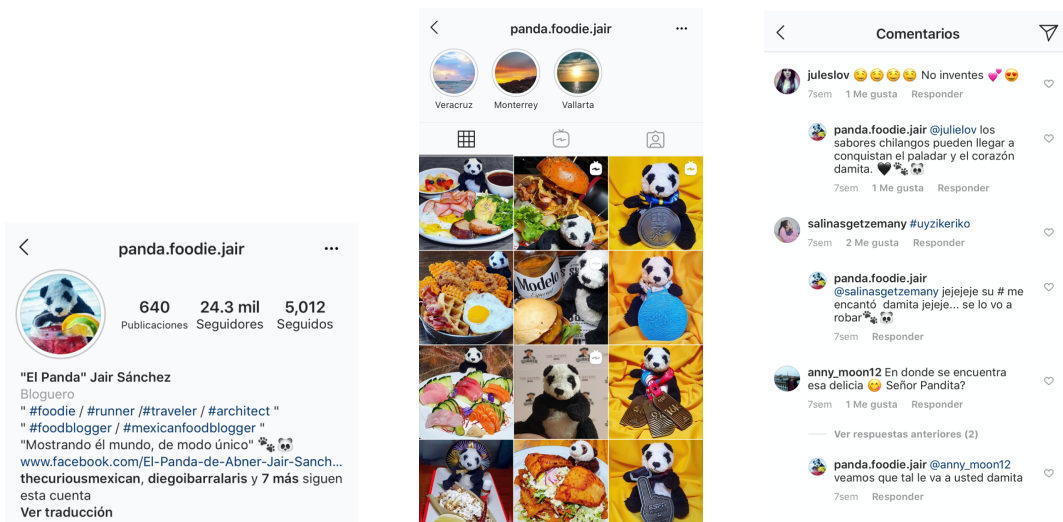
panda.foodie.jair

640 Publicaciones
24.3 mil Seguidores
5,012 Seguidos

"El Panda" Jair Sánchez
Bloguero
" #foodie / #runner /#traveler / #architect "
" #foodblogger / #mexicanfoodblogger "
"Mostrando él mundo, de modo único" 🐾🐼
www.facebook.com/El-Panda-de-Abner-Jair-Sanch...
thecuriousmexican, diegoibarralaris y 7 más siguen esta cuenta
Ver traducción

panda.foodie.jair

Veracruz
Monterrey
Vallarta

Comentarios

juleslov 😌😌😌😌 No inventes 💕😍
7sem 1 Me gusta Responder

panda.foodie.jair @julielov los sabores chilangos pueden llegar a conquistan el paladar y el corazón damita. 🖤🐾🐼
7sem 1 Me gusta Responder

salinasgetzemany #uyzikeriko
7sem 2 Me gusta Responder

panda.foodie.jair @salinasgetzemany jejejeje su # me encantó damita jejeje... se lo vo a robar🐾🐼
7sem Responder

anny_moon12 En donde se encuentra esa delicia 😋 Señor Pandita?
7sem 1 Me gusta Responder

Ver respuestas anteriores (2)

panda.foodie.jair @anny_moon12 veamos que tal le va a usted damita
7sem Responder